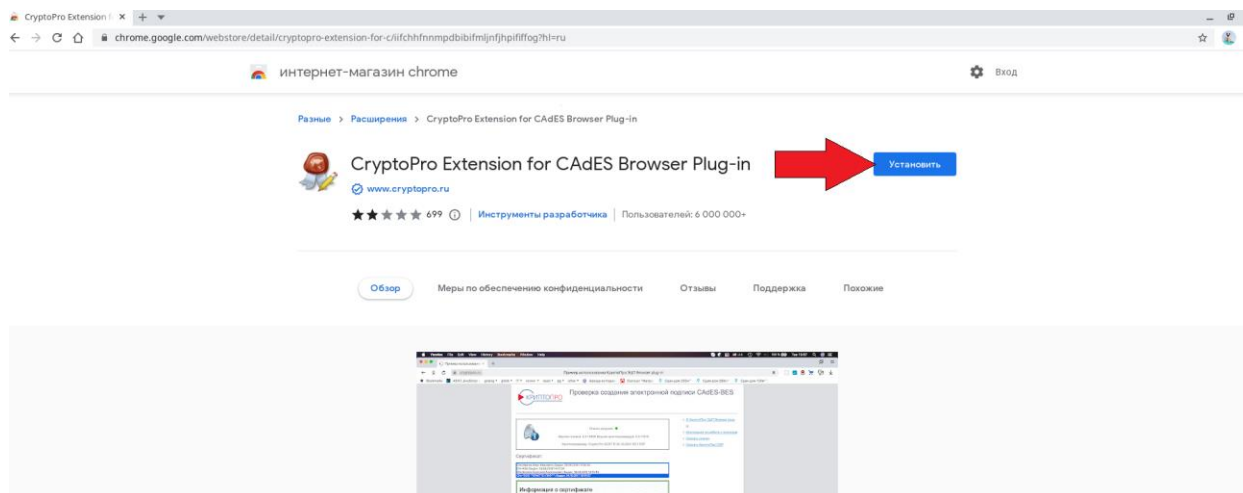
CryptoPro Extension f ×

chrome.google.com/webstore/detail/cryptopro-extension-for-c/iifchhfnnmpdbibifmljnfjhpififfog?hl=ru

интернет-магазин chrome

Вход

Разные > Расширения > CryptoPro Extension for CAdES Browser Plug-in

CryptoPro Extension for CAdES Browser Plug-in

www.cryptopro.ru

699 | Инструменты разработчика | Пользователей: 6 000 000+

Установить

Обзор | Меры по обеспечению конфиденциальности | Отзывы | Поддержка | Похожие

КРИПТОПРО

Проверка создания электронной подписи CAdES-BES

Сертификат:

Информация о сертификате